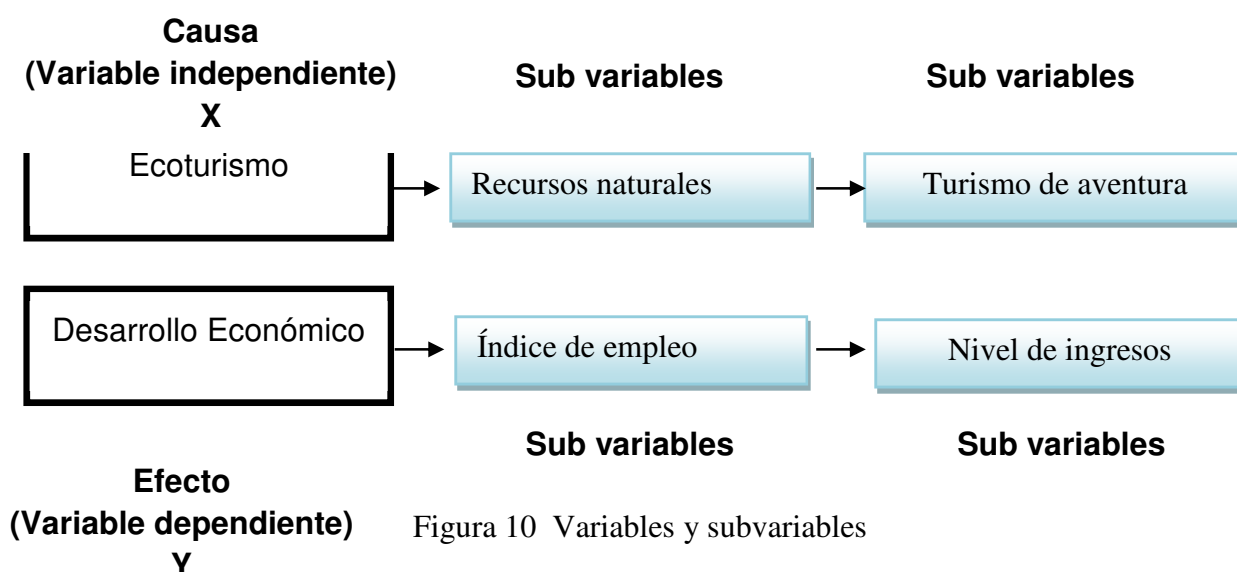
Causa
(Variable independiente)
X

Sub variables

Sub variables

Ecoturismo

Recursos naturales

Turismo de aventura

Desarrollo Económico

Índice de empleo

Nivel de ingresos

Sub variables

Sub variables

Efecto
(Variable dependiente)
Y

Figura 10 Variables y subvariables